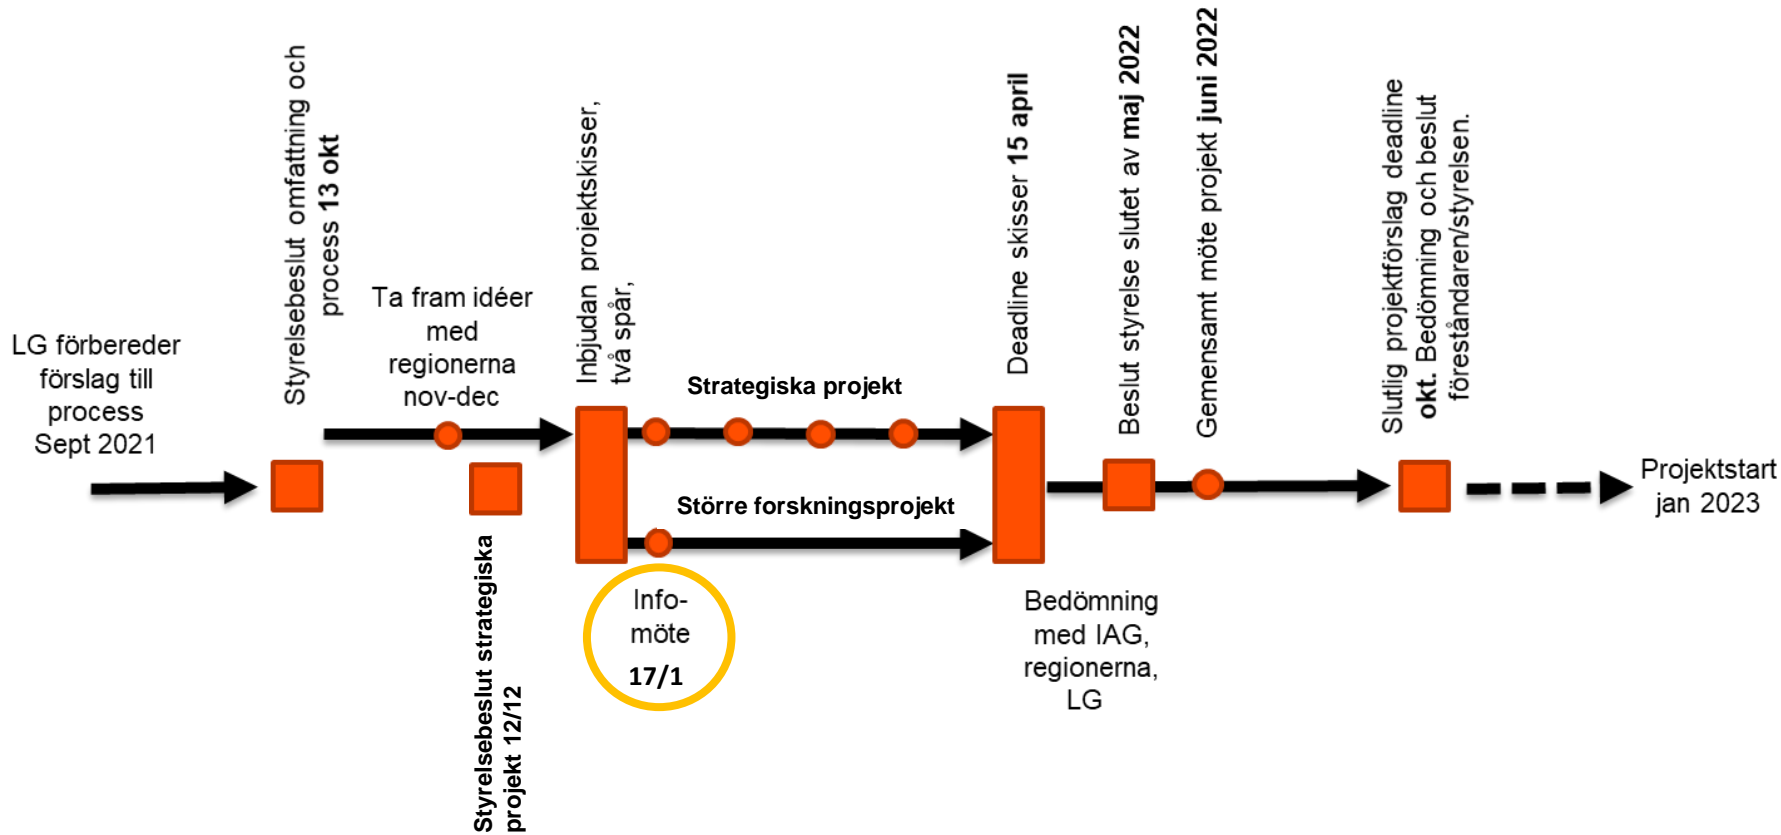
LG förbereder förslag till process Sept 2021

Styrelsebeslut omfattning och process 13 okt

Ta fram idéer med regionerna nov-dec

Styrelsebeslut strategiska projekt 12/12

Inbjudan projektskisser, två spår,

Strategiska projekt

Större forskningsprojekt

Info-möte 17/1

Deadline skisser 15 april

Bedömning med IAG, regionerna, LG

Beslut styrelse slutet av maj 2022

Gemensamt möte projekt juni 2022

Slutlig projektförslag deadline okt. Bedömning och beslut föreståndaren/styrelsen.

Projektstart jan 2023